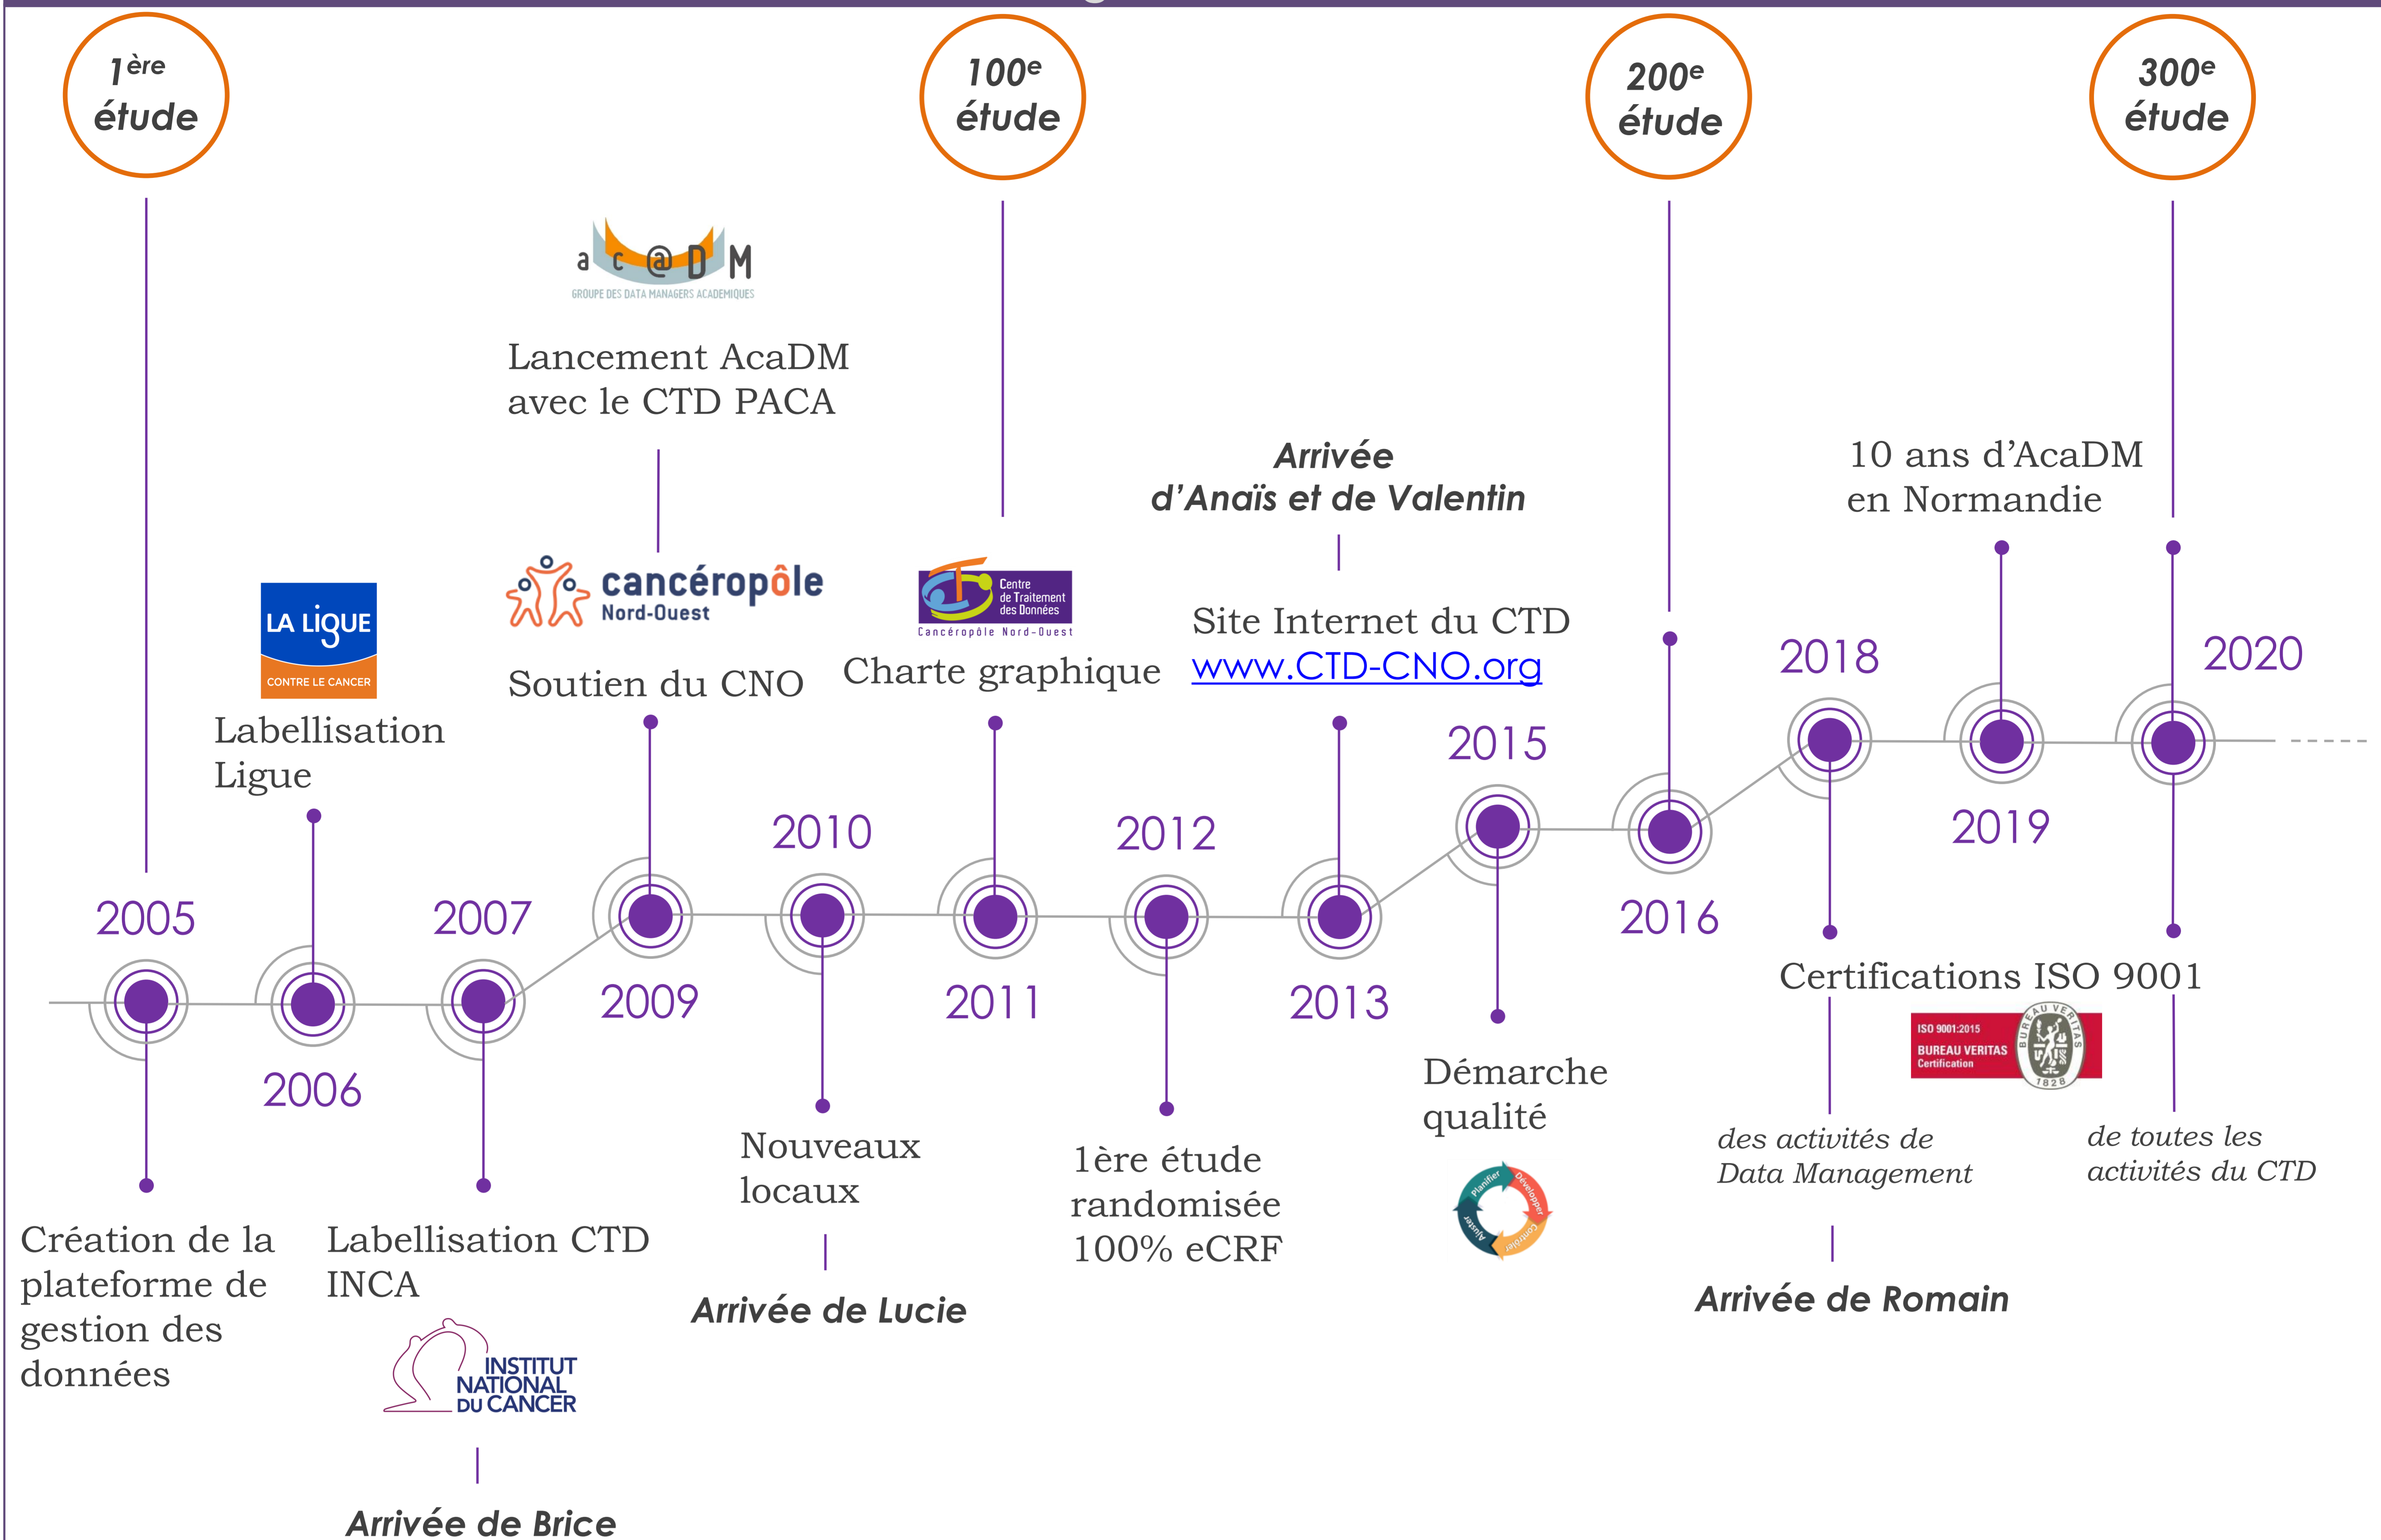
1ère étude

100e étude

200e étude

300e étude

a c @ D M
GROUPE DES DATA MANAGERS ACADEMIQUES

Lancement AcaDM avec le CTD PACA

Arrivée d'Anaïs et de Valentin

10 ans d'AcaDM en Normandie

LA LIGUE
CONTRE LE CANCER

Labellisation Ligue

cancéropôle Nord-Ouest

Soutien du CNO

Centre de Traitement des Données
Cancéropôle Nord-Ouest

Charte graphique

Site Internet du CTD www.CTD-CNO.org

2018

2020

2015

2010

2012

2019

2005

2007

2016

2009

2011

2013

2006

Certifications ISO 9001

ISO 9001:2015
BUREAU VERITAS
Certification
BUREAU VERITAS
1828

Démarche qualité

Nouveaux locaux

1ère étude randomisée 100% eCRF

des activités de Data Management

de toutes les activités du CTD

Planifier
Développer
Contrôler
Ajuster

Création de la plateforme de gestion des données

Labellisation CTD INCA

Arrivée de Lucie

Arrivée de Romain

INSTITUT NATIONAL DU CANCER

Arrivée de Brice